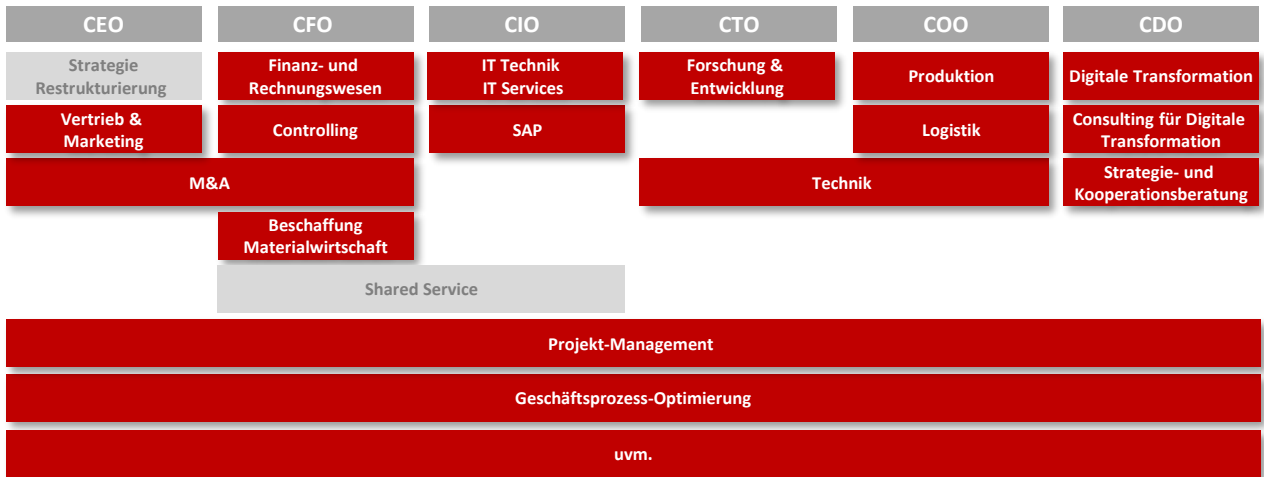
CEO
CFO
CIO
CTO
COO
CDO

Strategie Restrukturierung
Finanz- und Rechnungswesen
IT Technik
IT Services
Forschung & Entwicklung
Produktion
Digitale Transformation

Vertrieb & Marketing
Controlling
SAP
Logistik
Consulting für Digitale Transformation

M&A
Technik
Strategie- und Kooperationsberatung

Beschaffung Materialwirtschaft

Shared Service

Projekt-Management

Geschäftsprozess-Optimierung

uvm.